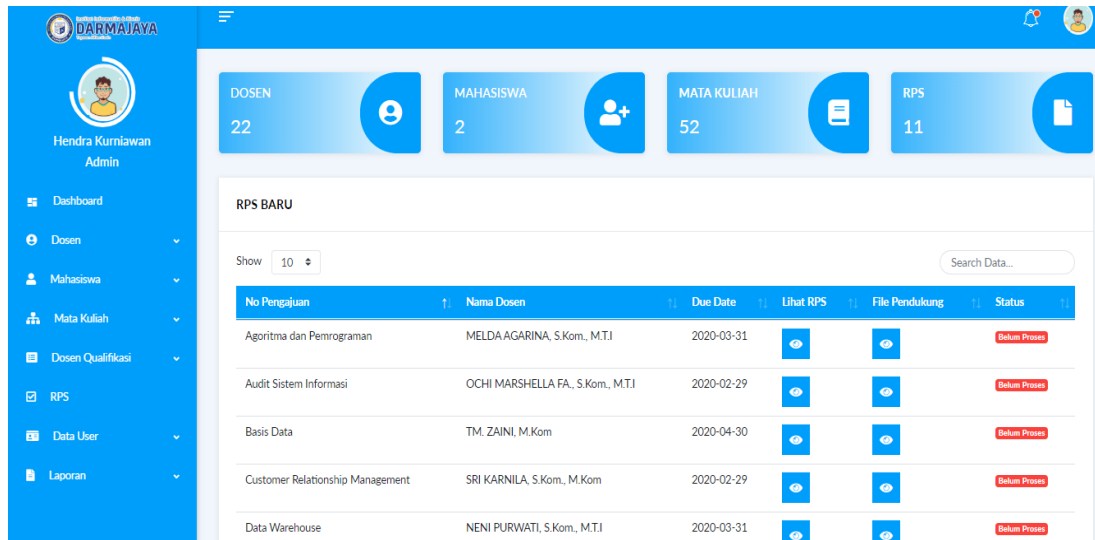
DARMAJAYA

Hendra Kurniawan
Admin

Dashboard
Dosen
Mahasiswa
Mata Kuliah
Dosen Qualifikasi
RPS
Data User
Laporan

DOSEN
22

MAHASISWA
2

MATA KULIAH
52

RPS
11

RPS BARU

Show 10

Search Data...

| No Pengajuan | Nama Dosen | Due Date | Lihat RPS | File Pendukung | Status |
|---|---|---|---|---|---|
| Agoritma dan Pemrograman | MELDA AGARINA, S.Kom., M.T.I | 2020-03-31 | | | Belum Proses |
| Audit Sistem Informasi | OCHI MARSHELLA FA., S.Kom., M.T.I | 2020-02-29 | | | Belum Proses |
| Basis Data | TM. ZAINI, M.Kom | 2020-04-30 | | | Belum Proses |
| Customer Relationship Management | SRI KARNILA, S.Kom., M.Kom | 2020-02-29 | | | Belum Proses |
| Data Warehouse | NENI PURWATI, S.Kom., M.T.I | 2020-03-31 | | | Belum Proses |